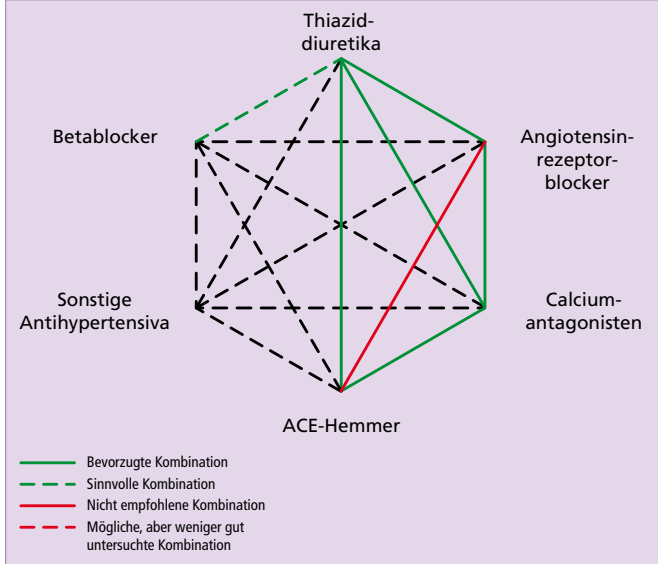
Thiazid-diuretika

Betablocker

Angiotensin-rezeptor-blocker

Sonstige Antihypertensiva

Calcium-antagonisten

ACE-Hemmer

Bevorzugte Kombination
Sinnvolle Kombination
Nicht empfohlene Kombination
Mögliche, aber weniger gut untersuchte Kombination